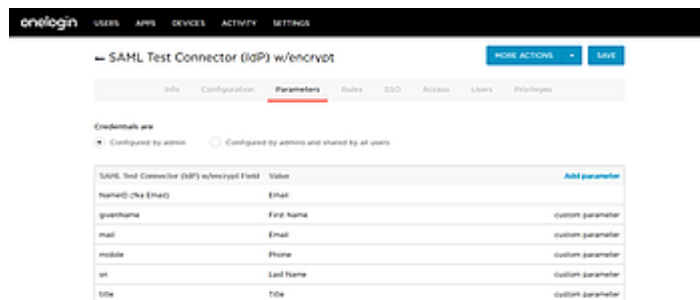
onelogin USERS APPS DEVICES ACTIVITY SETTINGS

← SAML Test Connector (IdP) w/encrypt

MORE ACTIONS ▾ SAVE

Info Configuration Parameters Rules SSO Access Users Privileges

Credentials are

Configured by admin

Configured by admins and shared by all users

| SAML Test Connector (IdP) w/encrypt Field | Value | Add parameter |
|---|---|---|
| NameID (fka Email) | Email | |
| givenName | First Name | custom parameter |
| mail | Email | custom parameter |
| mobile | Phone | custom parameter |
| sn | Last Name | custom parameter |
| title | Title | custom parameter |